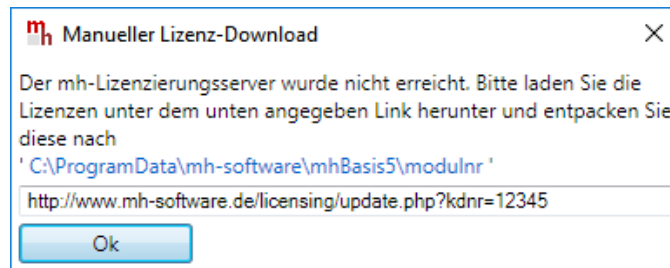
mh Manueller Lizenz-Download

Der mh-Lizenzierungsserver wurde nicht erreicht. Bitte laden Sie die Lizenzen unter dem unten angegeben Link herunter und entpacken Sie diese nach
' C:\ProgramData\mh-software\mhBasis5\modulnr '

http://www.mh-software.de/licensing/update.php?kdnr=12345

Ok